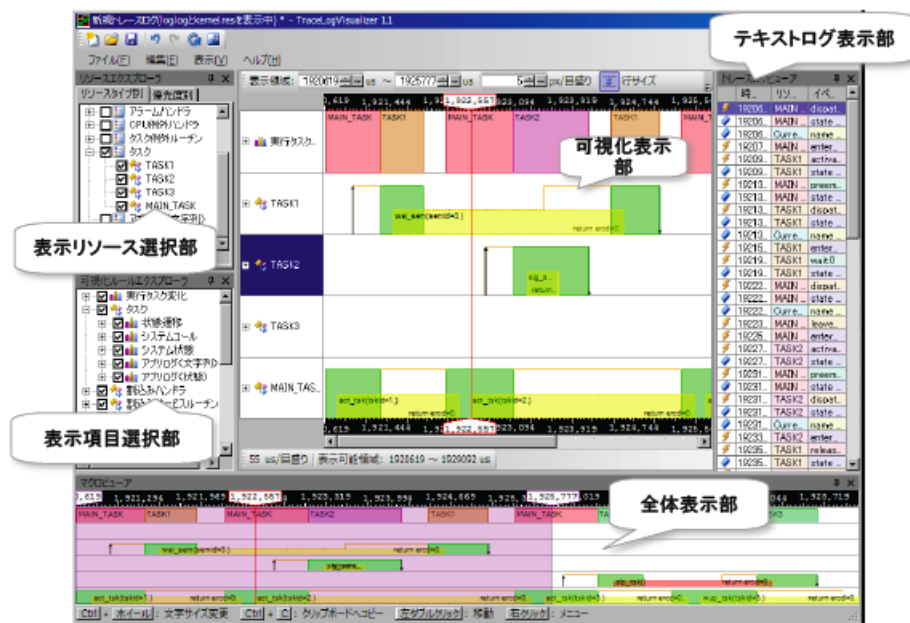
新規トレースログ(\log\log2\kernel.resを表示中) * - TraceLogVisualizer 1.1

ファイル(F) 編集(E) 表示(V) ヘルプ(H)

テキストログ表示部

リソースエクスプローラ

リソースタイプ別 | 種類選択

アラームハンドラ
CPU例外ハンドラ
タスク例外ルーチン
タスク
TASK1
TASK2
TASK3
MAIN_TASK

表示リソース選択部

可視化ルールエクスプローラ

実行タスク変化
タスク
状態遷移
システムコール
システム状態
アプリログ(文字列)
アプリログ(状態)
割込みハンドラ
割込みサービスルーチン

表示項目選択部

表示領域: 1920619 us ~ 1926777 us 5 px/目盛り 行サイズ

1,921,444 1,922,561 1,923,094 1,923,919 1,924,744

実行タスク...
MAIN_TASK TASK1 MAIN_TASK TASK2 TASK1

可視化表示部

TASK1
wai_sem(semid=3)
return ercd=0

TASK2
sig_s...
return...

TASK3

MAIN_TAS...
act_tsk(tskid=1)
return ercd=0
act_tsk(tskid=2)
return ercd=0

55 us/目盛り 表示可能領域: 1920619 ~ 1920092 us

トレースログビューア
時... リソ... イベ...
19206... MAIN... dispat...
19206... MAIN... state...
19206... Curre... name...
19207... MAIN... enter...
19209... TASK1 activa...
19209... TASK1 state...
19209... MAIN... preem...
19213... MAIN... state...
19213... TASK1 dispat...
19213... TASK1 state...
19213... Curre... name...
19213... TASK1 enter...
19215... TASK1 wait0
19219... TASK1 state...
19219... MAIN... state...
19222... MAIN... dispat...
19222... MAIN... state...
19222... Curre... name...
19223... MAIN... leave...
19226... MAIN... enter...
19227... TASK2 activa...
19227... TASK2 state...
19231... MAIN... preem...
19231... MAIN... state...
19231... TASK2 dispat...
19231... TASK2 state...
19231... Curre... name...
19233... TASK2 enter...
19235... TASK1 releas...
19235... TASK1 state...

マクロビューア
1,921,294 1,921,565 1,922,561 1,923,315 1,923,996 1,924,665 1,925,777 1,926,715

MAIN_TASK TASK1 MAIN_TASK TASK2 TASK1 MAIN_TASK

全体表示部

wai_sem(semid=3) return ercd=0
sig_sem...
slp_tsk()
return ercd=0
act_tsk(tskid=1) return ercd=0 act_tsk(tskid=2) return ercd=0 wup_tsk(tskid=1) return ercd=0

Ctrl + ホイール : 文字サイズ変更 Ctrl + C : クリップボードへコピー 左ダブルクリック: 移動 右クリック: メニュー